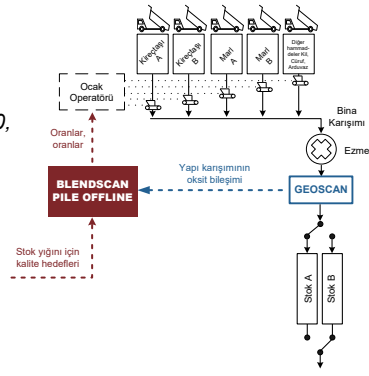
Kireçtaşı A

Kireçtaşı B

Marl A

Marl B

Diğer hammaddeler Kil, Cüruf, Ardavaz

Ocak Operatörü

Bina Karışımı

Ezme

Oranlar, oranlar

Yapı karışımının oksit bileşimi

BLENDSCAN PILE OFFLINE

GEOSCAN

Stok yığını için kalite hedefleri

Stok A

Stok B